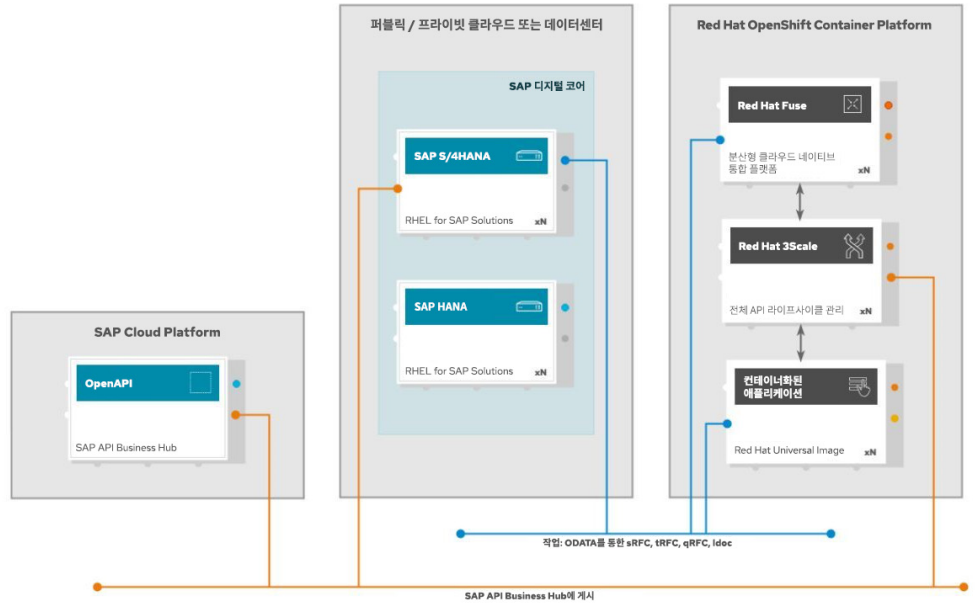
퍼블릭 / 프라이빗 클라우드 또는 데이터센터

Red Hat OpenShift Container Platform

SAP 디지털 코어

SAP S/4HANA

RHEL for SAP Solutions

xN

SAP HANA

RHEL for SAP Solutions

xN

Red Hat Fuse

분산형 클라우드 네이티브 통합 플랫폼

xN

Red Hat 3Scale

전체 API 라이프사이클 관리

xN

컨테이너화된 애플리케이션

Red Hat Universal Image

xN

SAP Cloud Platform

OpenAPI

SAP API Business Hub

작업: ODATA를 통한 sRFC, tRFC, qRFC, Idoc

SAP API Business Hub에 게시